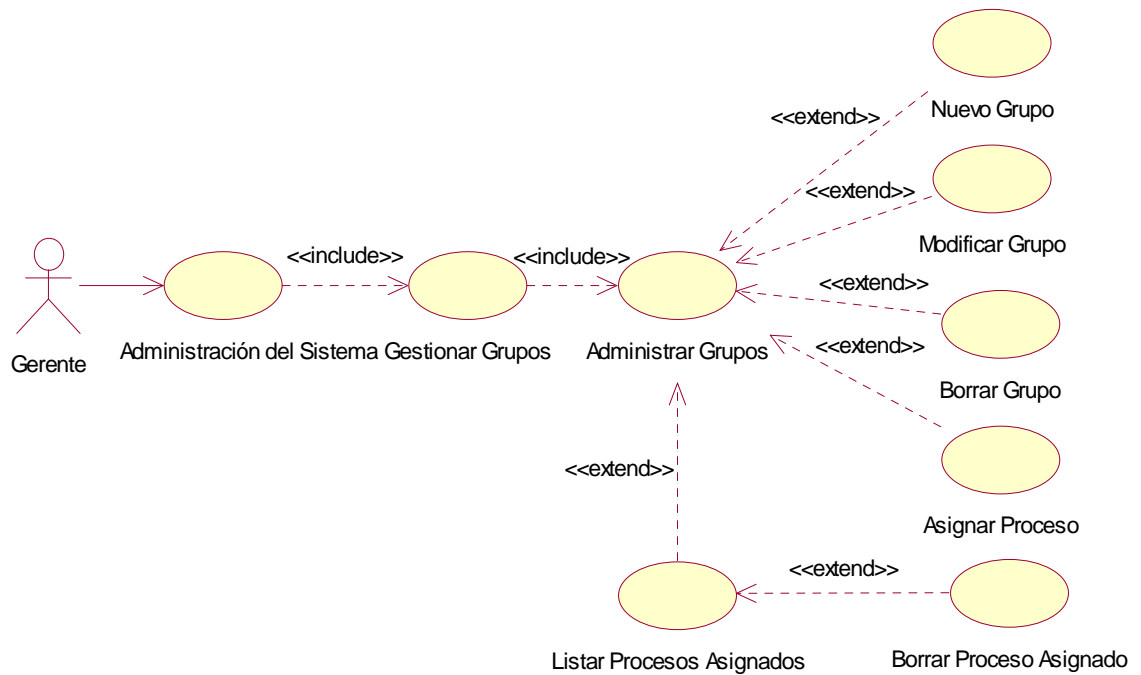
Nuevo Grupo

<<extend>>

<<extend>>

Modificar Grupo

Gerente

<<include>>

<<include>>

<<extend>>

Administración del Sistema

Gestionar Grupos

Administrar Grupos

<<extend>>

Borrar Grupo

<<extend>>

Asignar Proceso

<<extend>>

Listar Procesos Asignados

Borrar Proceso Asignado